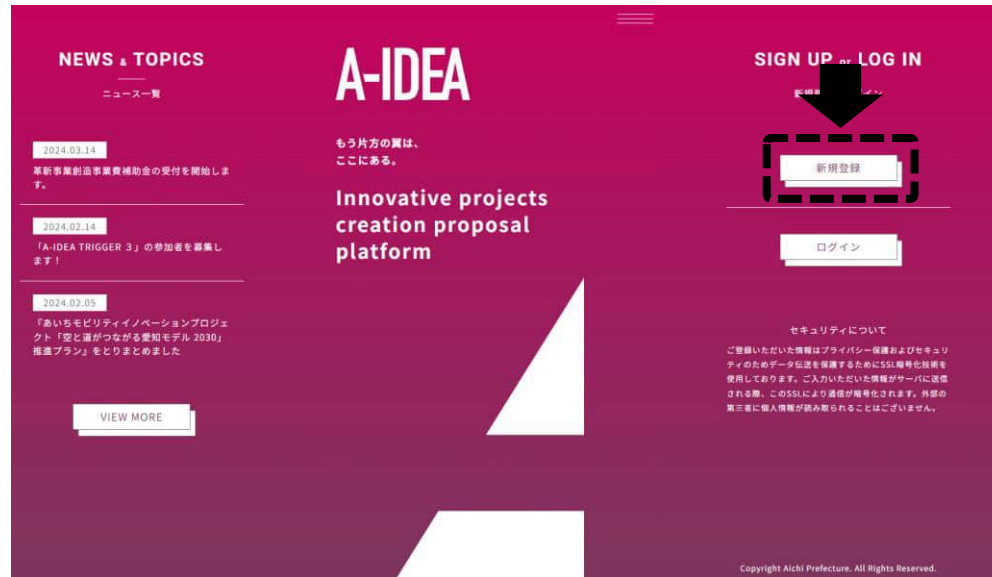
NEWS & TOPICS

ニュース一覧

2024.03.14

革新事業創造事業費補助金の受付を開始します。

2024.02.14

「A-IDEA TRIGGER 3」の参加者を募集します！

2024.02.05

『あいちモビリティイノベーションプロジェクト「空と道がつながる愛知モデル 2030」推進プラン』をとりまとめました

VIEW MORE

A-IDEA

もう片方の翼は、
ここにある。

Innovative projects creation proposal platform

SIGN UP or LOG IN

新規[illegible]

新規登録

ログイン

セキュリティについて

ご登録いただいた情報はプライバシー保護およびセキュリティのためデータ伝送を保護するためにSSL暗号化技術を使用しております。ご入力いただいた情報がサーバに送信される際、このSSLにより通信が暗号化されます。外部の第三者に個人情報が読み取られることはございません。

Copyright Aichi Prefecture. All Rights Reserved.